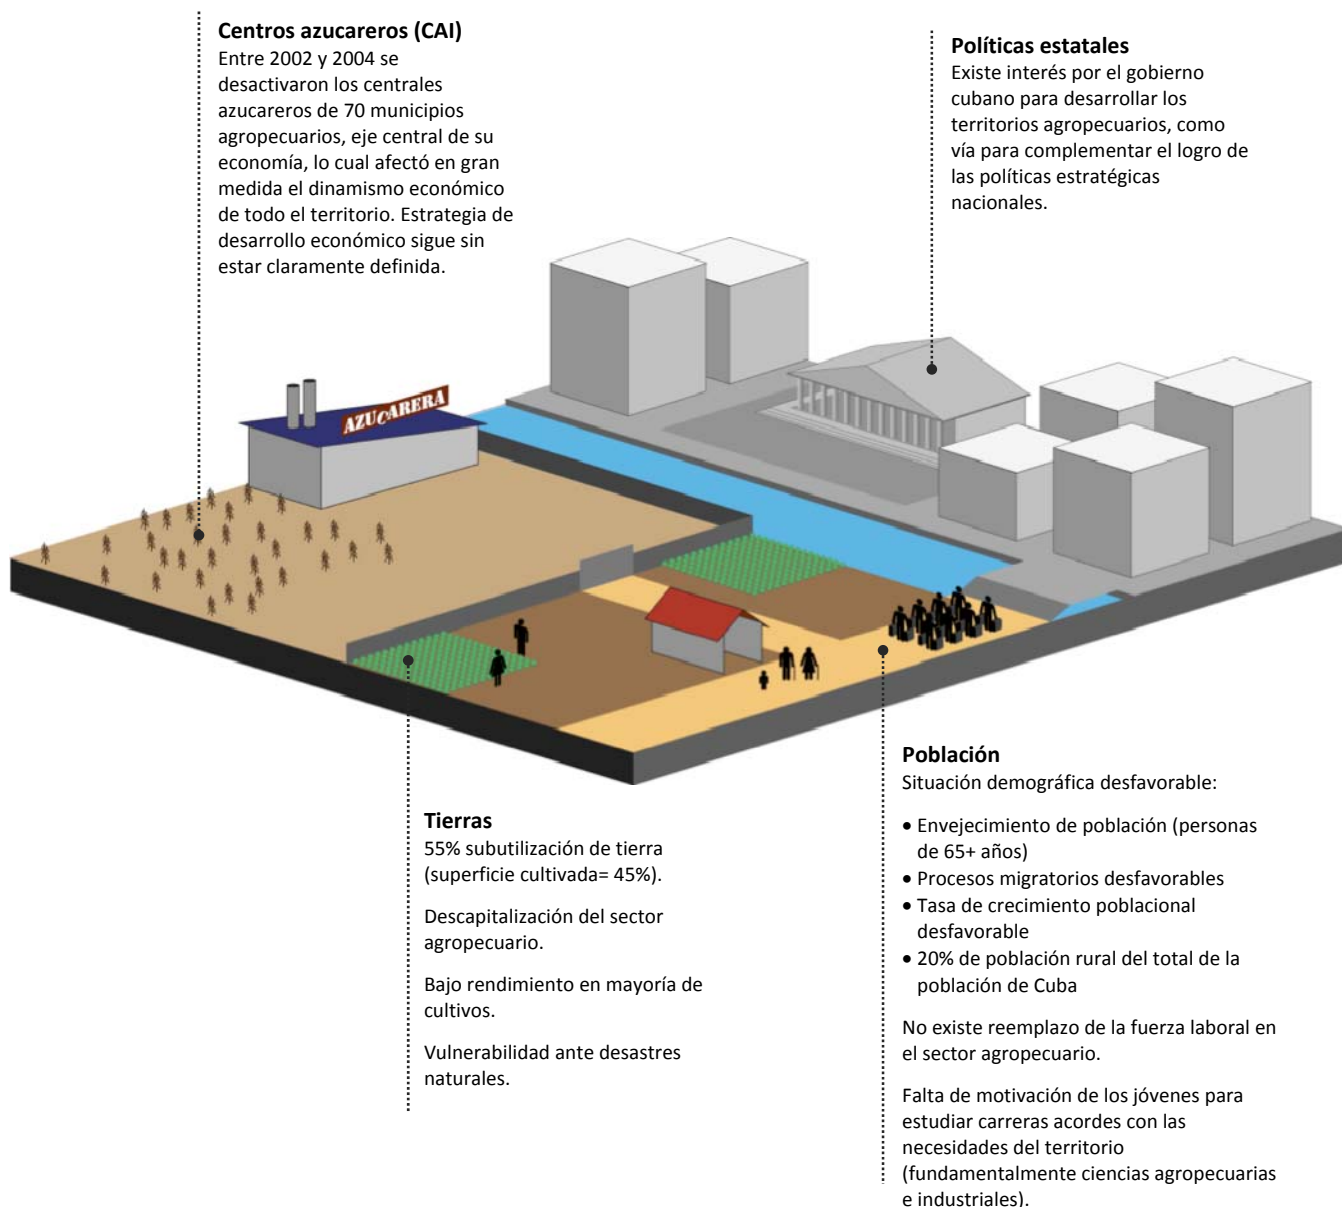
**Centros azucareros (CAI)**
Entre 2002 y 2004 se desactivaron los centrales azucareros de 70 municipios agropecuarios, eje central de su economía, lo cual afectó en gran medida el dinamismo económico de todo el territorio. Estrategia de desarrollo económico sigue sin estar claramente definida.

**Políticas estatales**
Existe interés por el gobierno cubano para desarrollar los territorios agropecuarios, como vía para complementar el logro de las políticas estratégicas nacionales.

AZUCARERA

**Tierras**
55% subutilización de tierra (superficie cultivada= 45%).

Descapitalización del sector agropecuario.

Bajo rendimiento en mayoría de cultivos.

Vulnerabilidad ante desastres naturales.

**Población**
Situación demográfica desfavorable:

• Envejecimiento de población (personas de 65+ años)
• Procesos migratorios desfavorables
• Tasa de crecimiento poblacional desfavorable
• 20% de población rural del total de la población de Cuba

No existe reemplazo de la fuerza laboral en el sector agropecuario.

Falta de motivación de los jóvenes para estudiar carreras acordes con las necesidades del territorio (fundamentalmente ciencias agropecuarias e industriales).